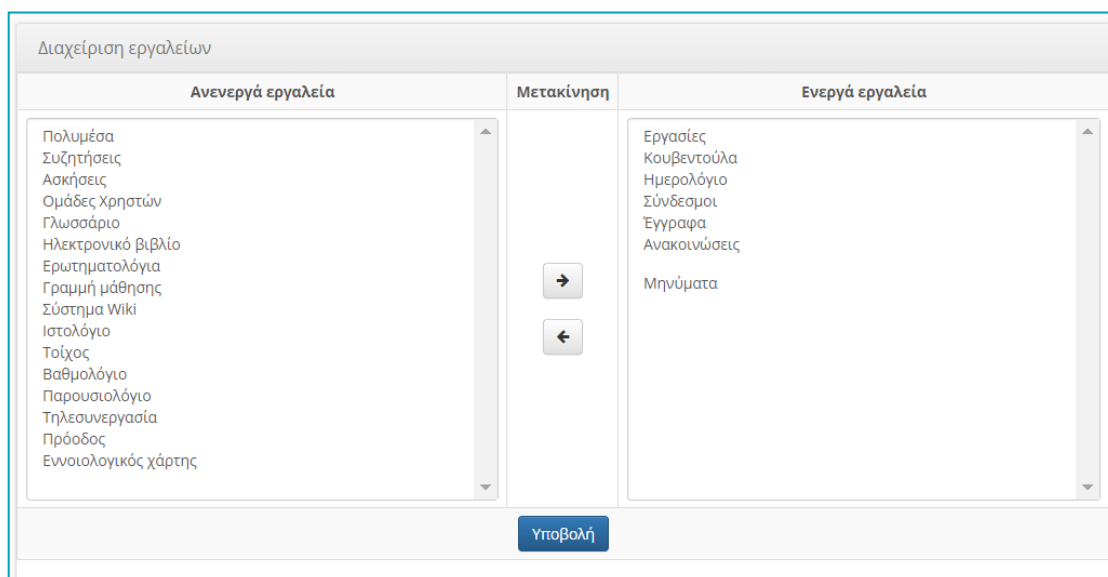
Διαχείριση εργαλείων

| Ανενεργά εργαλεία | Μετακίνηση | Ενεργά εργαλεία |
|---|---|---|
| Πολυμέσα<br>Συζητήσεις<br>Ασκήσεις<br>Ομάδες Χρηστών<br>Γλωσσάριο<br>Ηλεκτρονικό βιβλίο<br>Ερωτηματολόγια<br>Γραμμή μάθησης<br>Σύστημα Wiki<br>Ιστολόγιο<br>Τοίχος<br>Βαθμολόγιο<br>Παρουσιολόγιο<br>Τηλεσυνεργασία<br>Πρόοδος<br>Εννοιολογικός χάρτης | →<br>← | Εργασίες<br>Κουβεντούλα<br>Ημερολόγιο<br>Σύνδεσμοι<br>Έγγραφα<br>Ανακοινώσεις<br><br>Μηνύματα |

Υποβολή